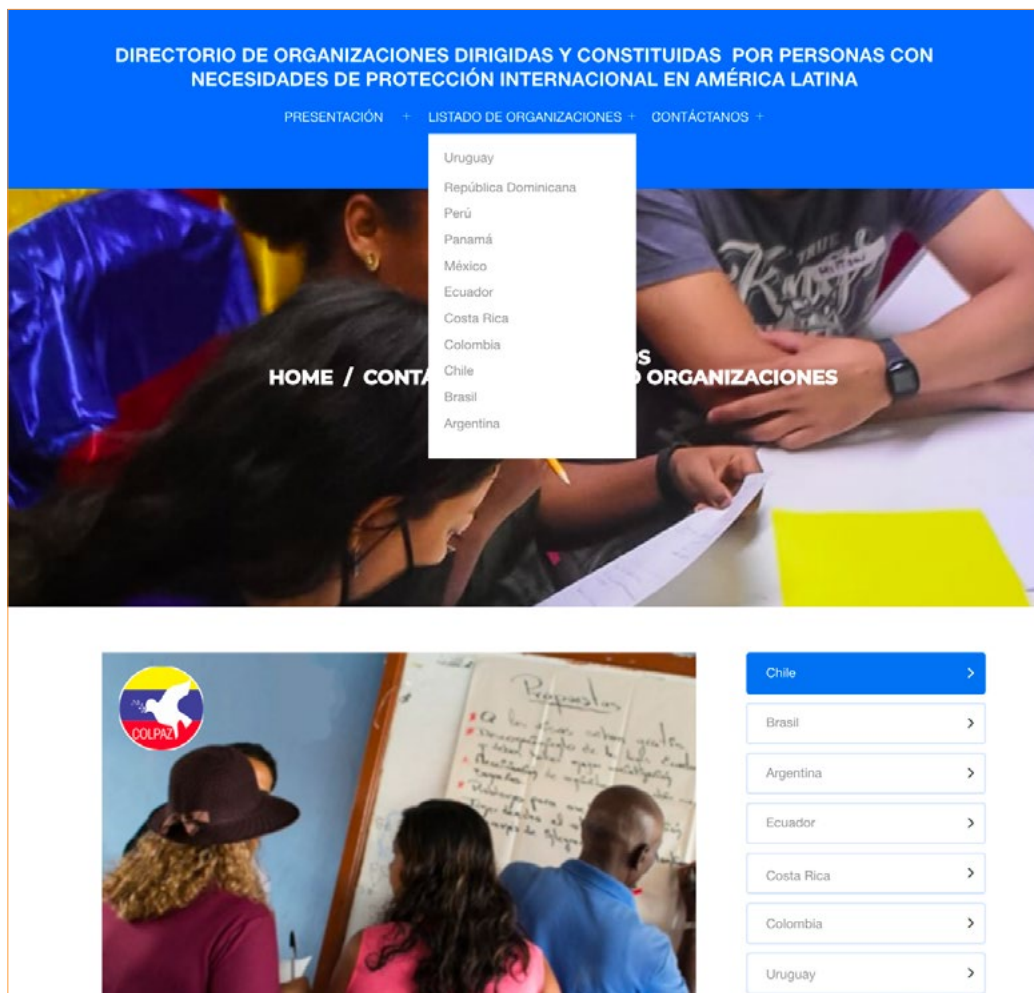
DIRECTORIO DE ORGANIZACIONES DIRIGIDAS Y CONSTITUIDAS POR PERSONAS CON NECESIDADES DE PROTECCIÓN INTERNACIONAL EN AMÉRICA LATINA

PRESENTACIÓN + LISTADO DE ORGANIZACIONES + CONTÁCTANOS +

Uruguay
República Dominicana
Perú
Panamá
México
Ecuador
Costa Rica
Colombia
Chile
Brasil
Argentina

HOME / CONTA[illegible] ORGANIZACIONES

COLPAZ

Propuestas

Chile
Brasil
Argentina
Ecuador
Costa Rica
Colombia
Uruguay